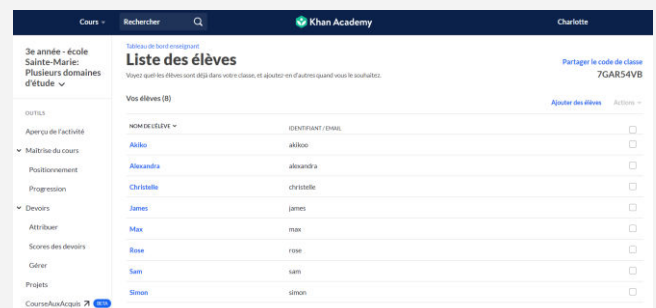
Cours ⌄ Rechercher Khan Academy Charlotte

3e année - école Sainte-Marie: Plusieurs domaines d'étude ⌄

OUTILS

Aperçu de l'activité

Maîtrise du cours

Positionnement

Progression

Devoirs

Attribuer

Scores des devoirs

Gérer

Projets

CourseAuxAcquis BETA

Tableau de bord enseignant

Liste des élèves

Voyez quel·les élèves sont déjà dans votre classe, et ajoutez-en d'autres quand vous le souhaitez.

Partager le code de classe

7GAR54VB

Vos élèves (8)

Ajouter des élèves Actions ⌄

| NOM DE L'ÉLÈVE ⌄ | IDENTIFIANT / EMAIL | |
|---|---|---|
| Akiko | akikoo | |
| Alexandra | alexandra | |
| Christelle | christelle | |
| James | james | |
| Max | max | |
| Rose | rose | |
| Sam | sam | |
| Simon | simon | |